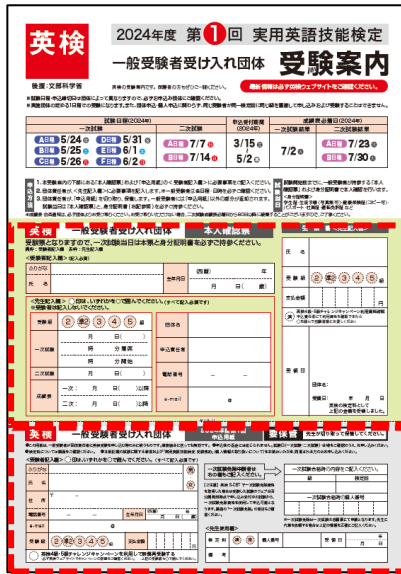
英検

2024年度 第1回 実用英語技能検定

一般受験者受け入れ団体 受験案内

最新情報は必ず団体ウェブサイトをご確認ください。

後援：文部科学省

| 試験日程(2024年) | | 申込受付期間(2024年) | 成績表公開日(2024年) | |
|---|---|---|---|---|
| 一次試験 | 二次試験 | | 一次試験結果 | 二次試験結果 |
| A日程 5/24 D日程 5/31 | A日程 7/7 | 3/15 | 7/2 | A日程 7/23 |
| B日程 5/25 E日程 6/1 | B日程 7/14 | 5/2 | | B日程 7/30 |
| C日程 5/26 F日程 6/2 | | | | |

英検 一般受験者受け入れ団体 本人確認票

受験届となりますので、一次試験当日は本票と身分証明書を必ずご持参ください。

ふりがな

氏名

生年月日 西暦 年 月 日

受験級 ②級 ③級 ④級 ⑤級

一次試験

二次試験

団体名

申込責任者

電話番号

e-mail

英検 一般受験者受け入れ団体

受験級 ②級 ③級 ④級 ⑤級